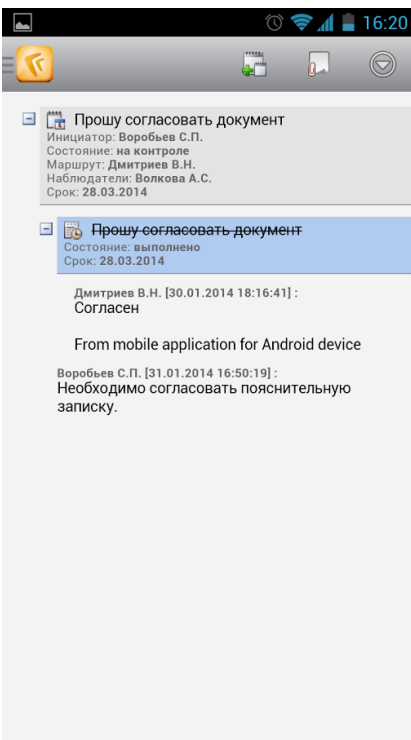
16:20

Прошу согласовать документ
Инициатор: Воробьев С.П.
Состояние: на контроле
Маршрут: Дмитриев В.Н.
Наблюдатели: Волкова А.С.
Срок: 28.03.2014

~~Прошу согласовать документ~~
Состояние: выполнено
Срок: 28.03.2014

Дмитриев В.Н. [30.01.2014 18:16:41] :
Согласен

From mobile application for Android device

Воробьев С.П. [31.01.2014 16:50:19] :
Необходимо согласовать пояснительную записку.